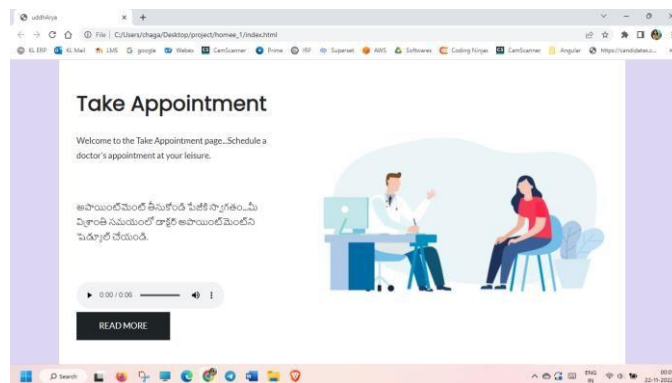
uddhAtya × +

File | C:/Users/తేజ/Desktop/project/homee_1/index.html

KL ERP KL Mail LMS google Webex CamScanner Prime IRP Superset AWS Softwares Coding Ninjas CamScanner Angular https://candidates.c...

Take Appointment

Welcome to the Take Appointment page...Schedule a doctor's appointment at your leisure.

అపాయింట్‌మెంట్ తీసుకోండి పేజీకి స్వాగతం...మీ విశ్రాంతి సమయంలో డాక్టర్ అపాయింట్‌మెంట్‌ని షెడ్యూల్ చేయండి.

0:00 / 0:06

READ MORE

Search

ENG IN

22-11-20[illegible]